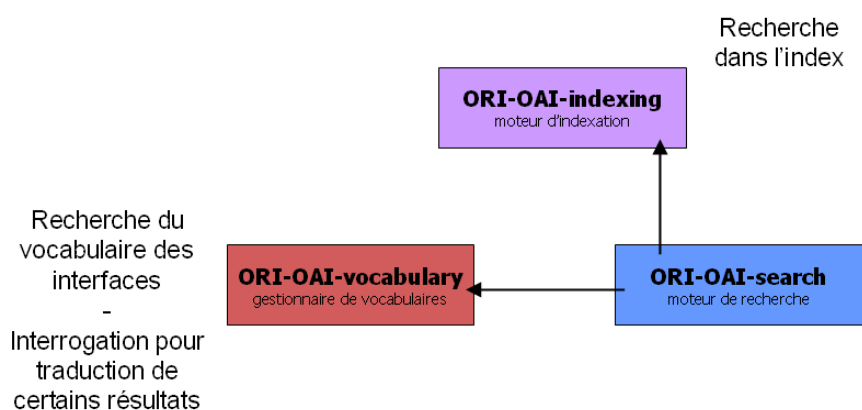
Recherche dans l'index

ORI-OAI-indexing
moteur d'indexation

Recherche du vocabulaire des interfaces
-
Interrogation pour traduction de certains résultats

ORI-OAI-vocabulary
gestionnaire de vocabulaires

ORI-OAI-search
moteur de recherche